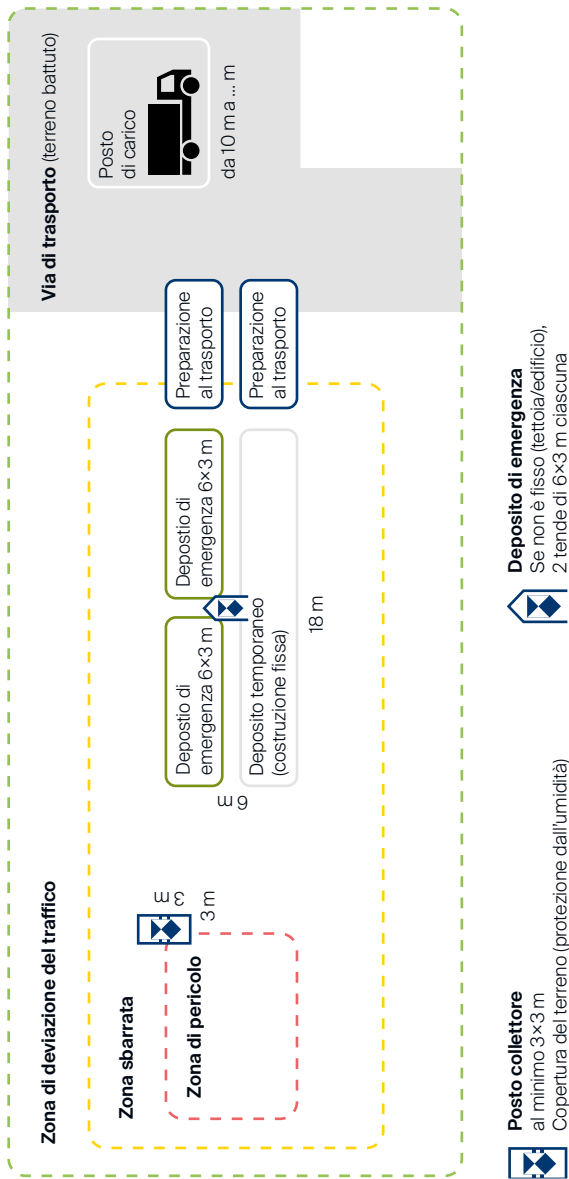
Via di trasporto (terreno battuto)

Posto di carico

da 10 m a ... m

Zona di deviazione del traffico

Zona sbarrata

Zona di pericolo

3 m

3 m

Depostio di emergenza 6×3 m

Depostio di emergenza 6×3 m

Deposito temporaneo (costruzione fissa)

6 m

18 m

Preparazione al trasporto

Preparazione al trasporto

Posto collettore
al minimo 3×3 m
Copertura del terreno (protezione dall'umidità)

Deposito di emergenza
Se non è fisso (tettoia/edificio), 2 tende di 6×3 m ciascuna